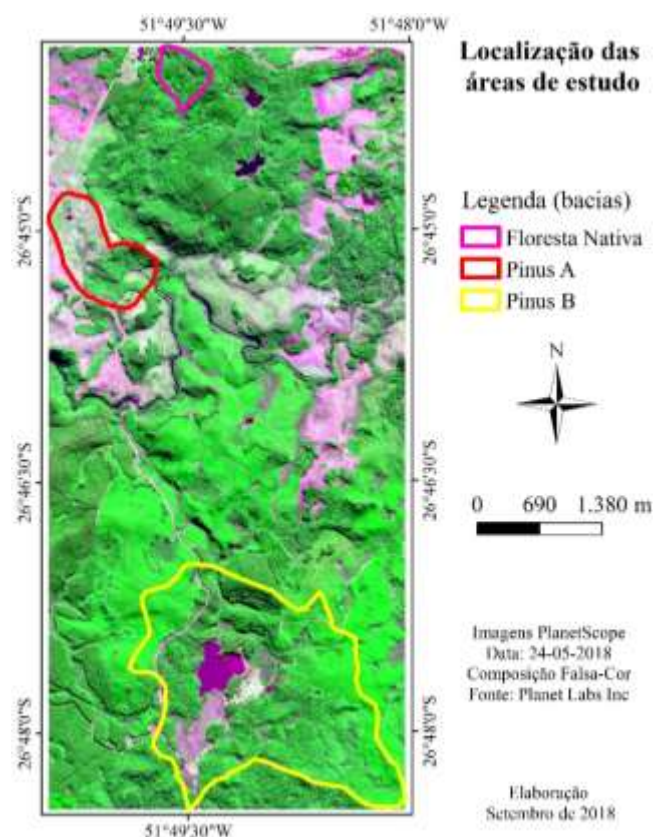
51°49'30"W 51°48'0"W

Localização das áreas de estudo

26°45'0"S 26°45'0"S

Legenda (bacias)
Floresta Nativa
Pinus A
Pinus B

N

26°46'30"S 26°46'30"S

0 690 1.380 m

Imagens PlanetScope
Data: 24-05-2018
Composição Falsa-Cor
Fonte: Planet Labs Inc

26°48'0"S 26°48'0"S

Elaboração
Setembro de 2018

51°49'30"W